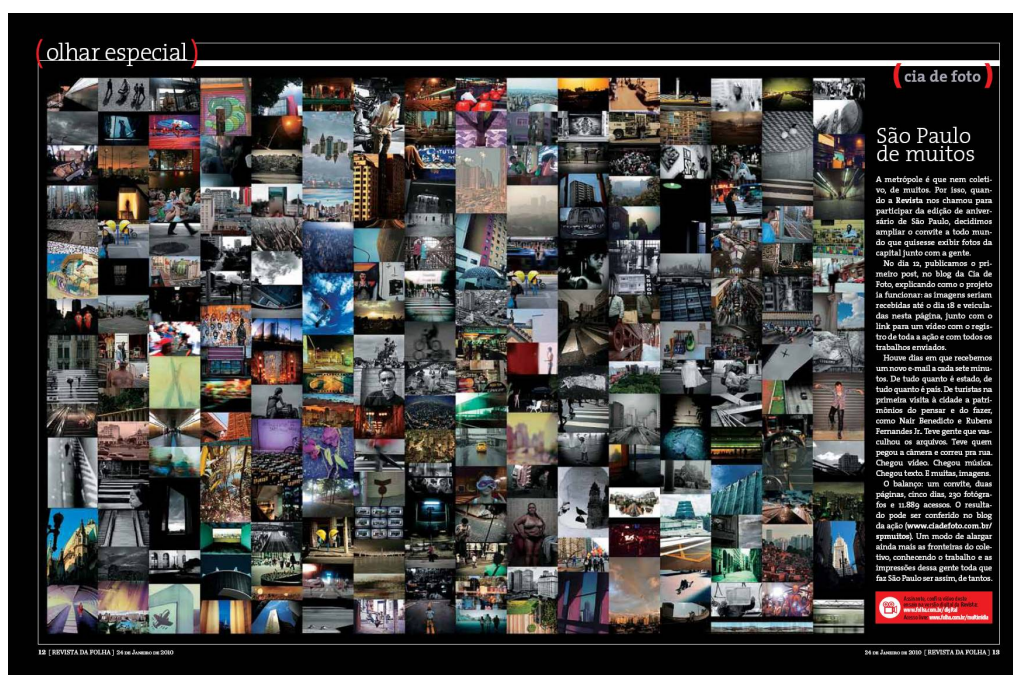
(olhar especial)

(cia de foto)

São Paulo de muitos

A metrópole é que nem coletivo, de muitos. Por isso, quando a **Revista** nos chamou para participar da edição de aniversário de São Paulo, decidimos ampliar o convite a todo mundo que quisesse exibir fotos da capital junto com a gente.

No dia 12, publicamos o primeiro post, no blog da Cia de Foto, explicando como o projeto ia funcionar: as imagens seriam recebidas até o dia 18 e veiculadas nesta página, junto com o link para um vídeo com o registro de toda a ação e com todos os trabalhos enviados.

Houve dias em que recebemos um novo e-mail a cada sete minutos. De tudo quanto é estado, de tudo quanto é país. De turistas na primeira visita à cidade a patrimônios do pensar e do fazer, como Nair Benedicto e Rubens Fernandes Jr. Teve gente que vasculhou os arquivos. Teve quem pegou a câmera e correu pra rua. Chegou vídeo. Chegou música. Chegou texto. E muitas, imagens.

O balanço: um convite, duas páginas, cinco dias, 230 fotógrafos e 11.889 acessos. O resultado pode ser conferido no blog da ação (**www.ciadefoto.com.br/spmuitos**). Um modo de alargar ainda mais as fronteiras do coletivo, conhecendo o trabalho e as impressões dessa gente toda que faz São Paulo ser assim, de tantos.

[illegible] www.folha.com.br/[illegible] www.folha.com.br/multimidia

12 [ REVISTA DA FOLHA ] 24 DE JANEIRO DE 2010

24 DE JANEIRO DE 2010 [ REVISTA DA FOLHA ] 13